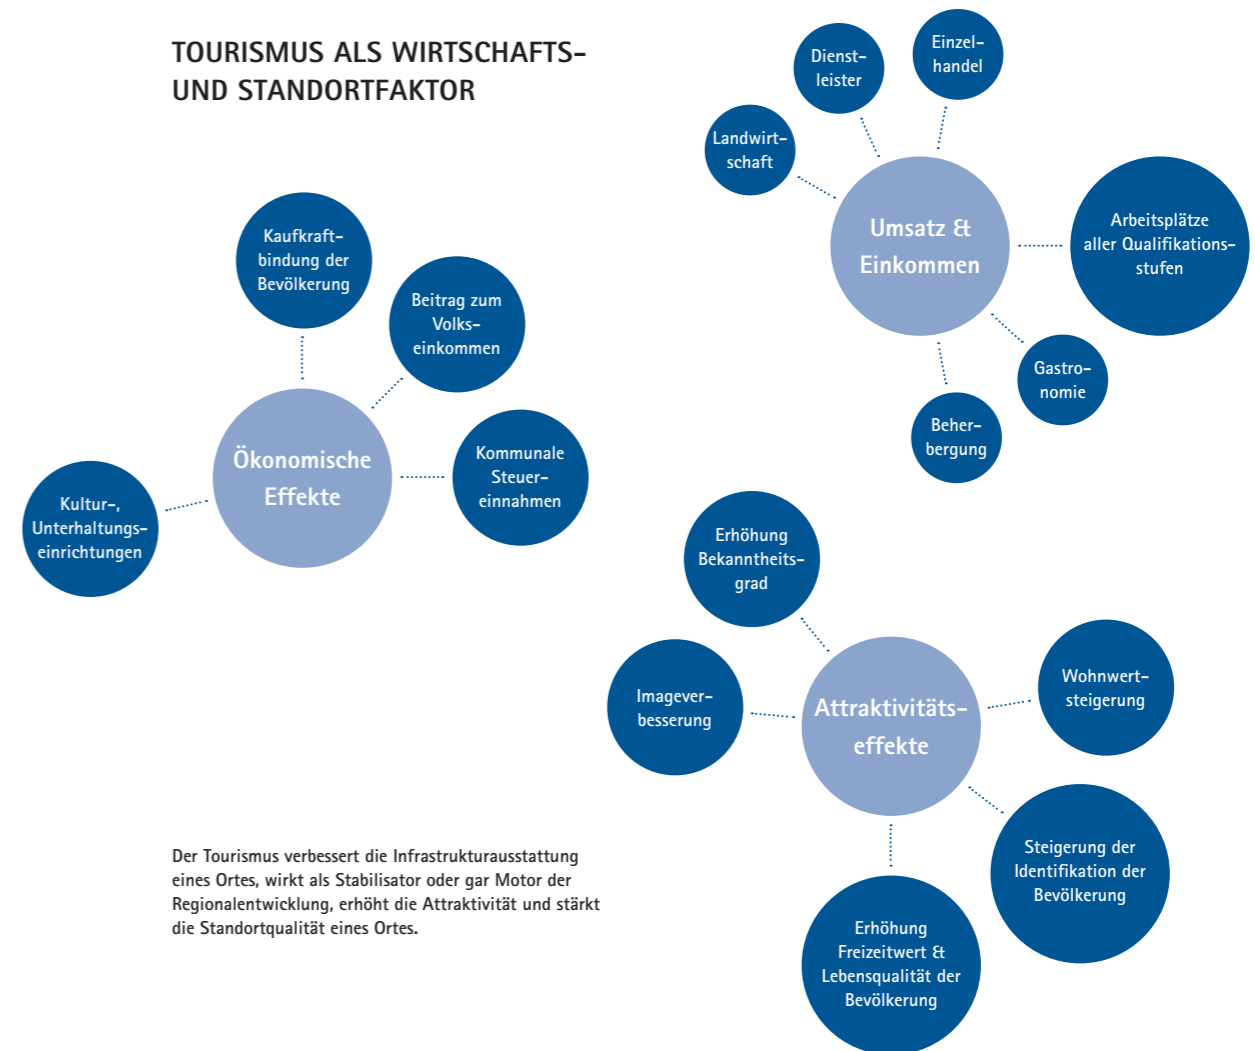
TOURISMUS ALS WIRTSCHAFTS- UND STANDORTFAKTOR

Dienstleister

Einzelhandel

Landwirtschaft

Umsatz & Einkommen

Arbeitsplätze aller Qualifikationsstufen

Gastronomie

Beherbergung

Kaufkraftbindung der Bevölkerung

Beitrag zum Volkseinkommen

Ökonomische Effekte

Kommunale Steuereinnahmen

Kultur-, Unterhaltungseinrichtungen

Erhöhung Bekanntheitsgrad

Imageverbesserung

Attraktivitätseffekte

Wohnwertsteigerung

Steigerung der Identifikation der Bevölkerung

Erhöhung Freizeitwert & Lebensqualität der Bevölkerung

Der Tourismus verbessert die Infrastrukturausstattung eines Ortes, wirkt als Stabilisator oder gar Motor der Regionalentwicklung, erhöht die Attraktivität und stärkt die Standortqualität eines Ortes.